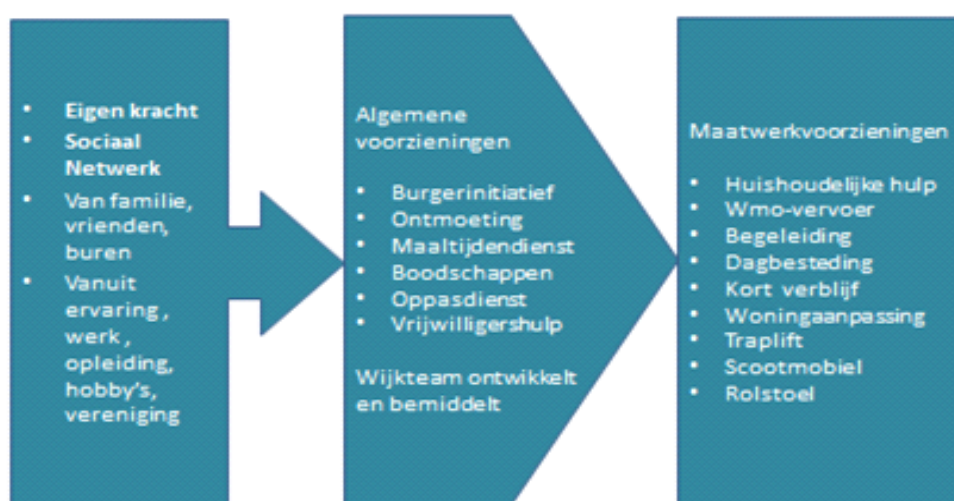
- Eigen kracht
- Sociaal Netwerk
- Van familie, vrienden, buren
- Vanuit ervaring , werk , opleiding, hobby's, vereniging

Algemene voorzieningen

- Burgerinitiatief
- Ontmoeting
- Maaltijdendienst
- Boodschappen
- Oppasdienst
- Vrijwilligershulp

Wijkteam ontwikkelt en bemiddelt

Maatwerkvoorzieningen

- Huishoudelijke hulp
- Wmo-vervoer
- Begeleiding
- Dagbesteding
- Kort verblijf
- Woningaanpassing
- Traplift
- Scootmobiel
- Rolstoel